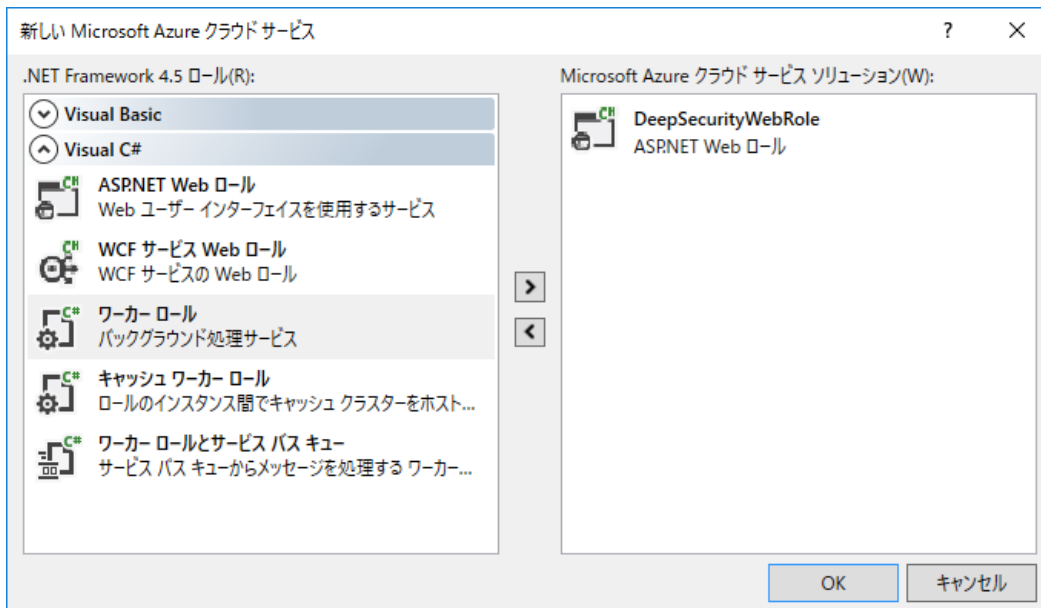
新しい Microsoft Azure クラウド サービス

?

×

.NET Framework 4.5 ロール(R):

Visual Basic

Visual C#

ASP.NET Web ロール
Web ユーザー インターフェイスを使用するサービス

WCF サービス Web ロール
WCF サービスの Web ロール

ワーカー ロール
バックグラウンド処理サービス

キャッシュ ワーカー ロール
ロールのインスタンス間でキャッシュ クラスターをホスト...

ワーカー ロールとサービス バス キュー
サービス バス キューからメッセージを処理する ワーカー...

>

<

Microsoft Azure クラウド サービス ソリューション(W):

DeepSecurityWebRole
ASP.NET Web ロール

OK

キャンセル